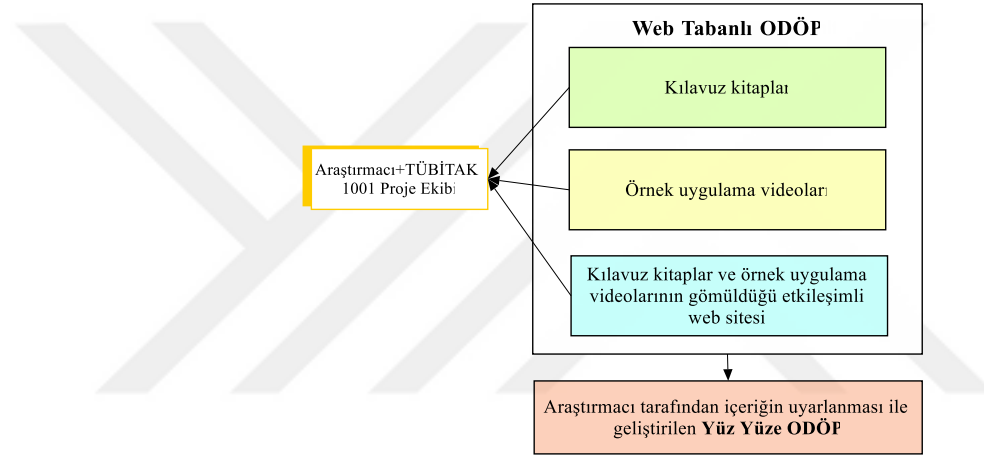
Web Tabanlı ODÖP

Kılavuz kitaplaı

Araştırmacı+TÜBİTAK 1001 Proje Ekibı

Örnek uygulama videoları

Kılavuz kitaplar ve örnek uygulama videolarının gömüldüğü etkileşimli web sitesi

Araştırmacı tarafından içeriğin uyarlanması ile geliştirilen **Yüz Yüze ODÖP**